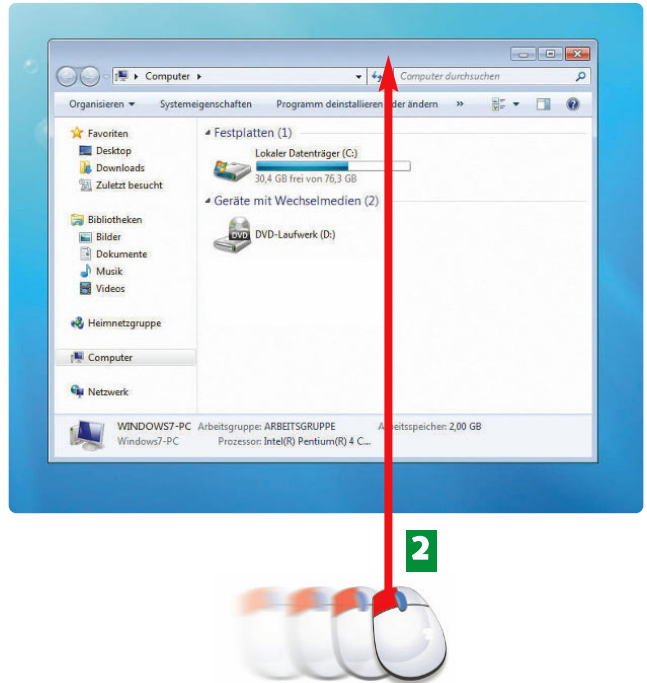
Computer ▸

Computer durchsuchen

Organisieren ▾ Systemeigenschaften Programm deinstallieren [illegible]der ändern »

Favoriten
Desktop
Downloads
Zuletzt besucht

Bibliotheken
Bilder
Dokumente
Musik
Videos

Heimnetzgruppe

Computer

Netzwerk

Festplatten (1)

Lokaler Datenträger (C:)
30,4 GB frei von 76,3 GB

Geräte mit Wechselmedien (2)

DVD
DVD-Laufwerk (D:)

WINDOWS7-PC Arbeitsgruppe: ARBEITSGRUPPE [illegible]rbeitsspeicher: 2,00 GB
Windows7-PC Prozessor: Intel(R) Pentium(R) 4 C...

2